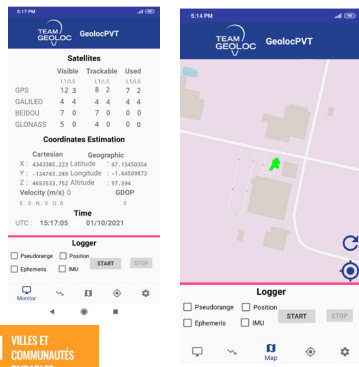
5:17 PM

TEAM GEOLOC GeolocPVT

Satellites

| | Visible | Trackable | Used |
|---|---|---|---|
| | L1/L5 | L1/L5 | L1/L5 |
| GPS | 12 3 | 8 2 | 7 2 |
| GALILEO | 4 4 | 4 4 | 4 4 |
| BEIDOU | 7 0 | 7 0 | 0 0 |
| GLONASS | 5 0 | 4 0 | 0 0 |

Coordinates Estimation

| Cartesian | | Geographic | |
|---|---|---|---|
| X : | 4343385.223 | Latitude | 47.15450354 |
| Y : | -124743.249 | Longitude | -1.64509873 |
| Z : | 4653533.752 | Altitude | 97.594 |

Velocity (m/s) 0 GDOP
E: 0 N: 0 U: 0 0

Time
UTC : 15:17:05 01/10/2021

Logger
Pseudorange Position
Ephemeris IMU START STOP

Monitor

VILLES ET COMMUNAUTÉS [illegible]

5:14 PM

TEAM GEOLOC GeolocPVT

Logger
Pseudorange Position
Ephemeris IMU START STOP

Map